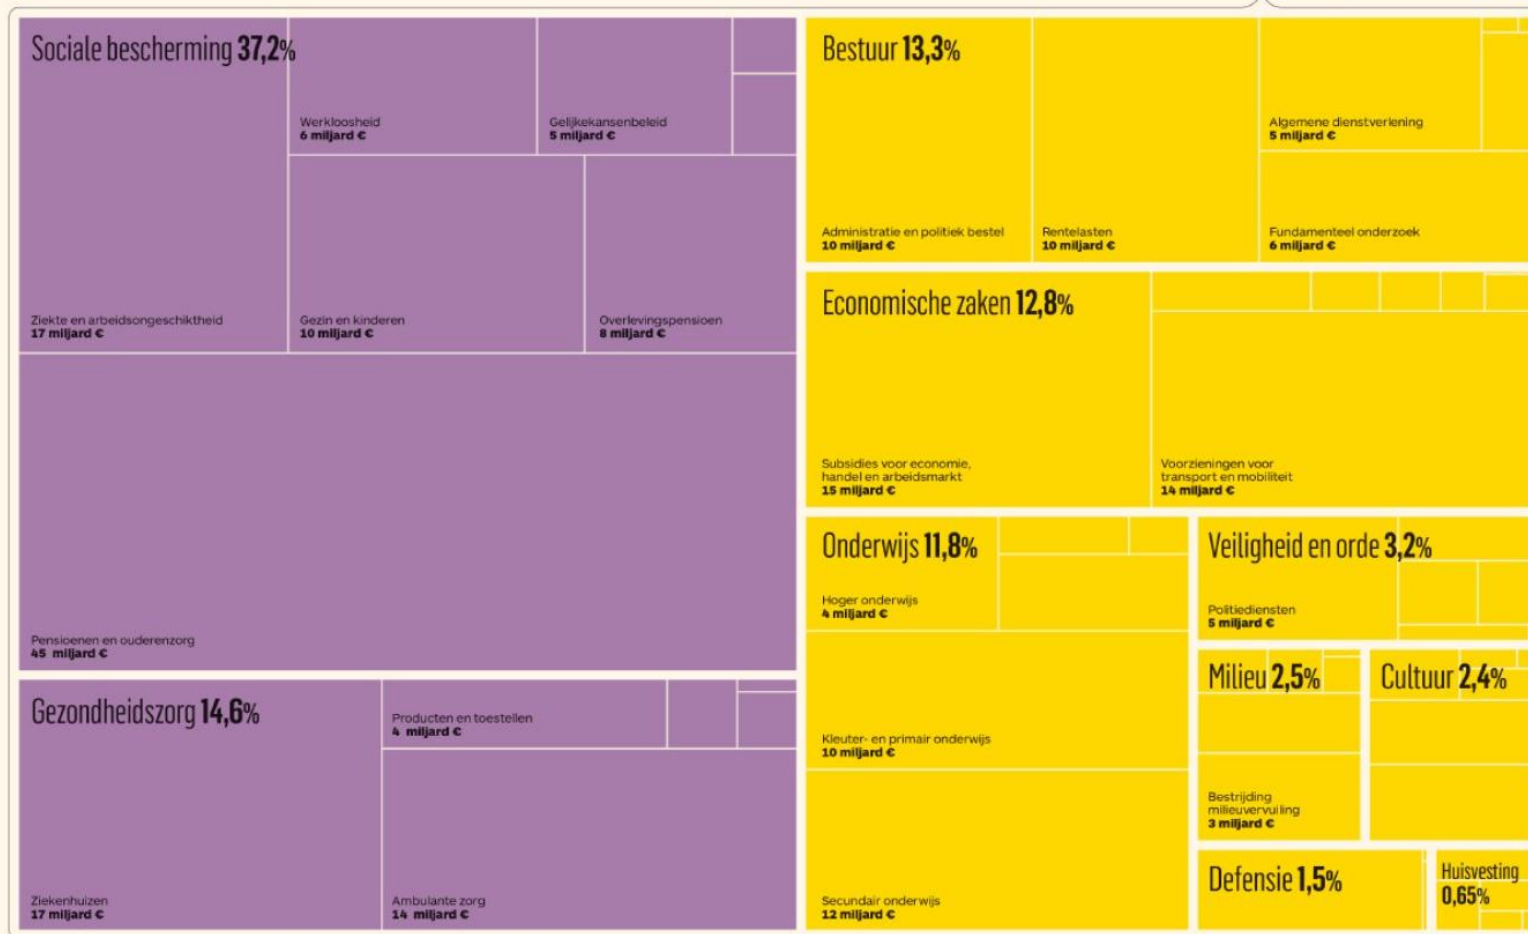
Sociale bescherming 37,2%

Werkloosheid
6 miljard €

Gelijkekansenbeleid
5 miljard €

Ziekte en arbeidsongeschiktheid
17 miljard €

Gezin en kinderen
10 miljard €

Overlevingspensioen
8 miljard €

Pensioenen en ouderenzorg
45 miljard €

Gezondheidszorg 14,6%

Producten en toestellen
4 miljard €

Ziekenhuizen
17 miljard €

Ambulante zorg
14 miljard €

Bestuur 13,3%

Algemene dienstverlening
5 miljard €

Administratie en politiek bestel
10 miljard €

Rentelasten
10 miljard €

Fundamenteel onderzoek
6 miljard €

Economische zaken 12,8%

Subsidies voor economie, handel en arbeidsmarkt
15 miljard €

Voorzieningen voor transport en mobiliteit
14 miljard €

Onderwijs 11,8%

Hoger onderwijs
4 miljard €

Kleuter- en primair onderwijs
10 miljard €

Secundair onderwijs
12 miljard €

Veiligheid en orde 3,2%

Politiediensten
5 miljard €

Milieu 2,5%

Bestrijding milieuvervuiling
3 miljard €

Cultuur 2,4%

Defensie 1,5%

Huisvesting 0,65%